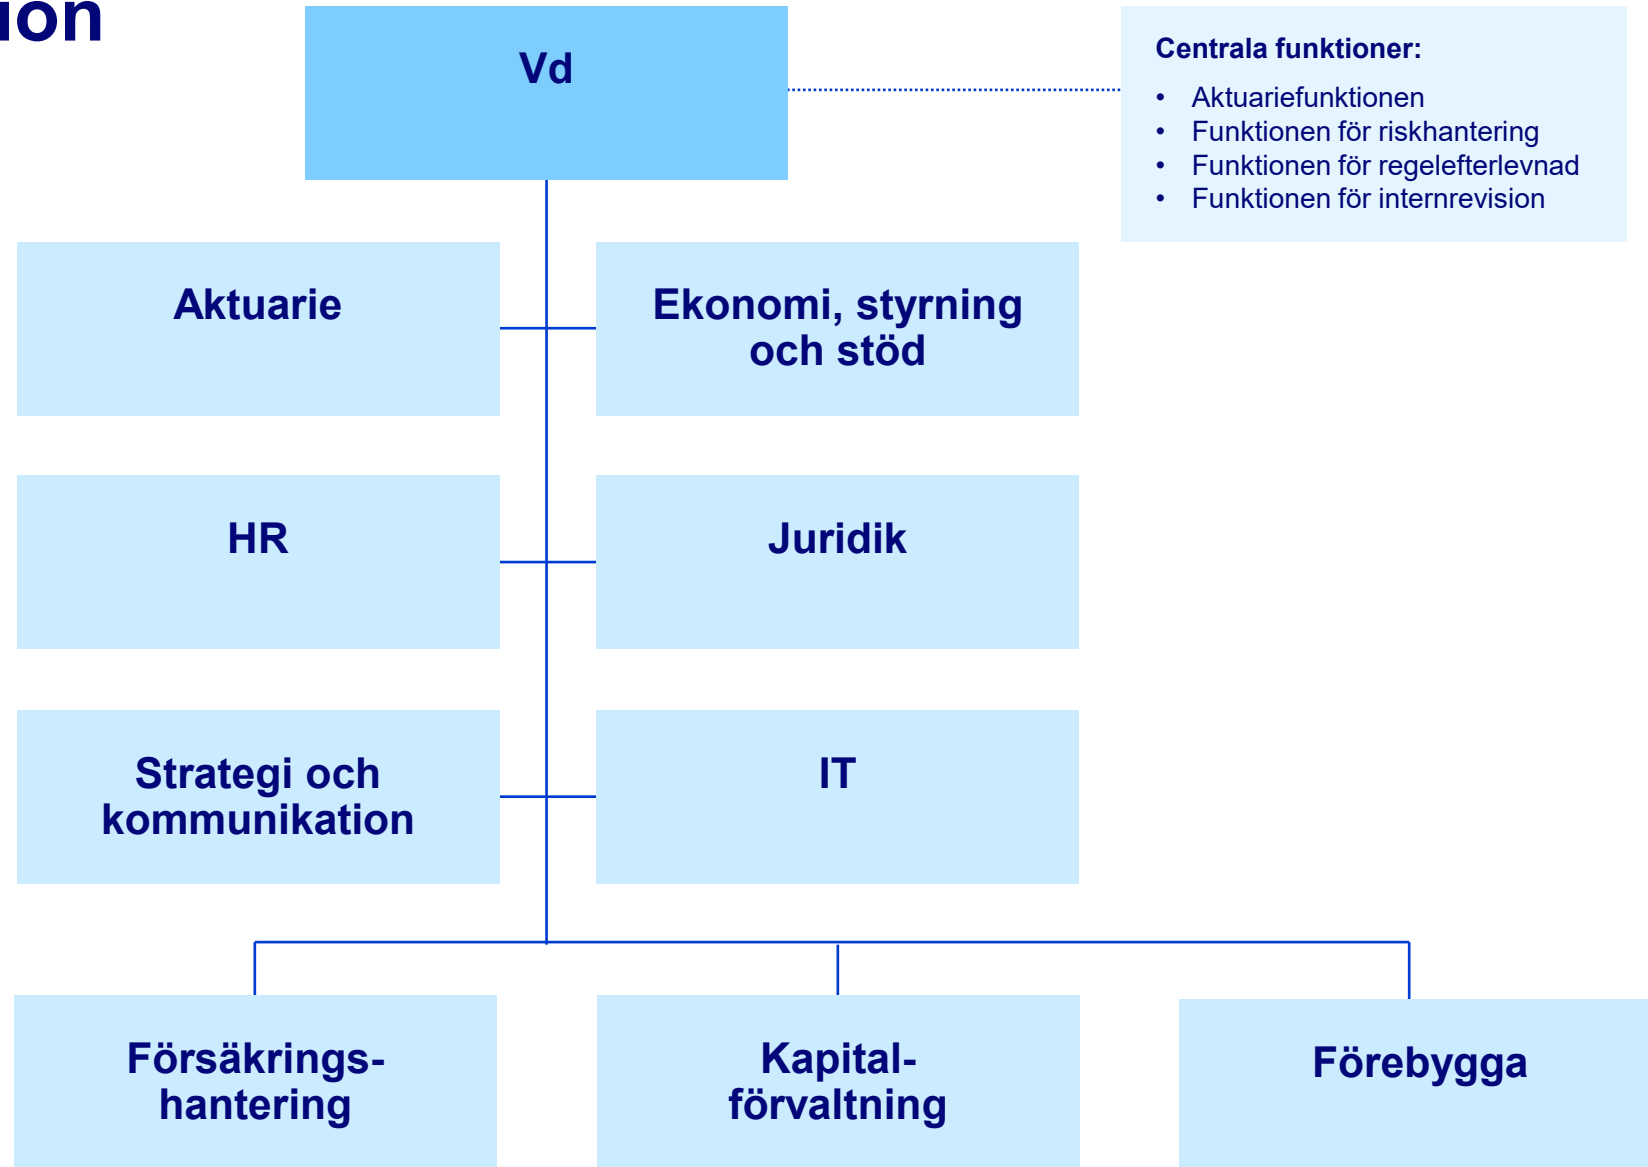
ion

Vd

Centrala funktioner:
- Aktuariefunktionen
- Funktionen för riskhantering
- Funktionen för regelefterlevnad
- Funktionen för internrevision

Aktuarie

Ekonomi, styrning och stöd

HR

Juridik

Strategi och kommunikation

IT

Försäkringshantering

Kapitalförvaltning

Förebygga